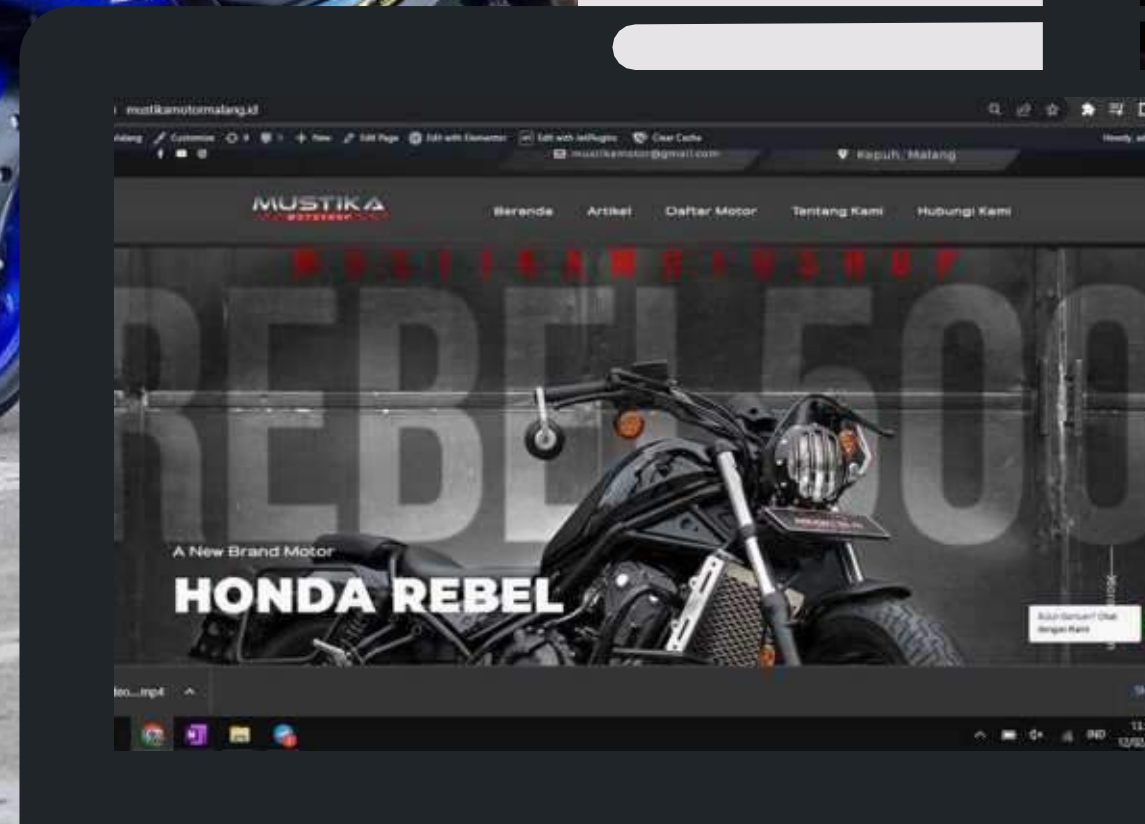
mustikamotormalang.id

Malang Customize 0 1 + New Edit Page Edit with Elementor Edit with JetPlugins Clear Cache

mustikamotor@gmail.com

Kepuh, Malang

MUSTIKA

MOTOSHOP

Beranda Artikel Daftar Motor Tentang Kami Hubungi Kami

MUSTIKAMOTOSHOP

REBEL 500

A New Brand Motor

HONDA REBEL

Butuh Bantuan? Chat dengan Kami

deo....mp4

IND